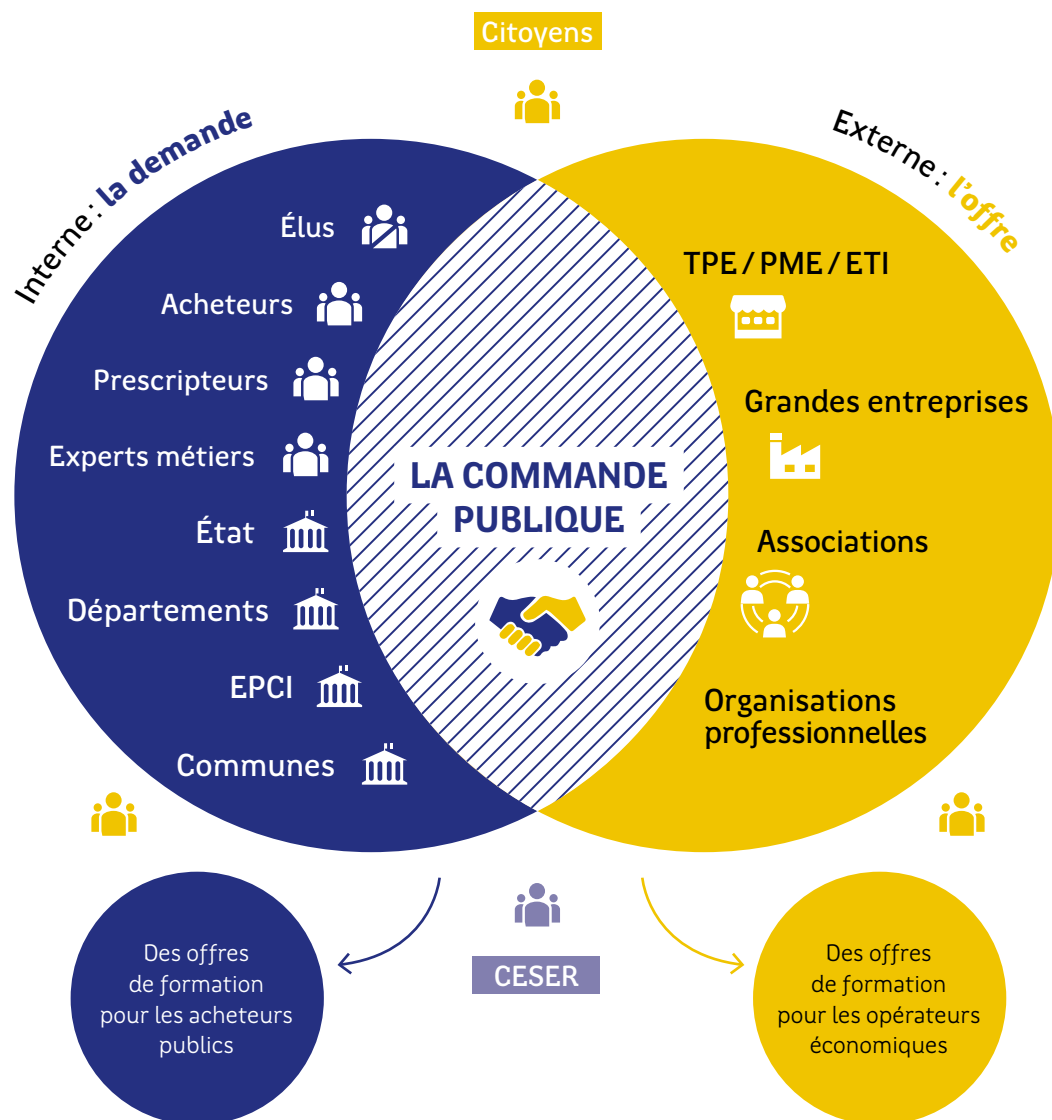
Citoyens

Interne : la demande

Externe : l'offre

Élus

Acheteurs

Prescripteurs

Experts métiers

État

Départements

EPCI

Communes

LA COMMANDE PUBLIQUE

TPE / PME / ETI

Grandes entreprises

Associations

Organisations professionnelles

Des offres de formation pour les acheteurs publics

CESER

Des offres de formation pour les opérateurs économiques